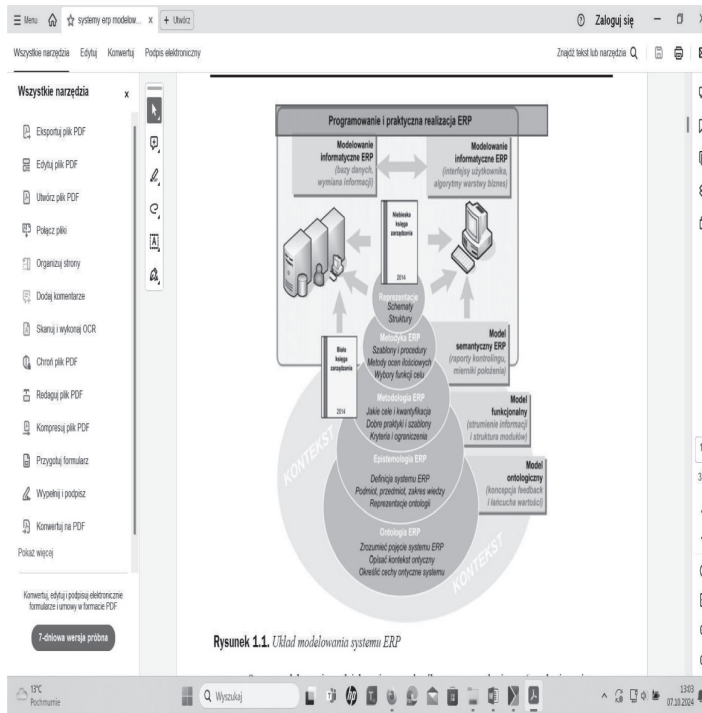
☰ Menu ⌂ ☆ systemy erp modelow... × + Utwórz
Zaloguj się
Wszystkie narzędzia Edytuj Konwertuj Podpis elektroniczny
Znajdź tekst lub narzędzia
Wszystkie narzędzia ×
Eksportuj plik PDF
Edytuj plik PDF
Utwórz plik PDF
Połącz pliki
Organizuj strony
Dodaj komentarze
Skanuj i wykonaj OCR
Chroń plik PDF
Redaguj plik PDF
Kompresuj plik PDF
Przygotuj formularz
Wypełnij i podpisz
Konwertuj na PDF
Pokaż więcej
Konwertuj, edytuj i podpisuj elektroniczne formularze i umowy w formacie PDF
7-dniowa wersja próbna

Programowanie i praktyczna realizacja ERP
Modelowanie informatyczne ERP (bazy danych, wymiana informacji)
Modelowanie informatyczne ERP (interfejsy użytkownika, algorytmy warstwy biznes)
Niebieska księga zarządzania 2014
Reprezentacje Schematy Struktury
Metodyka ERP Szablony i procedury Metody ocen ilościowych Wybory funkcji celu
Model semantyczny ERP (raporty kontrolingu, mierniki położenia)
Biała księga zarządzania 2014
Metodologia ERP Jakie cele i kwantyfikacja Dobre praktyki i szablony Kryteria i ograniczenia
Model funkcjonalny (strumienie informacji i struktura modułów)
KONTEKST
Epistemologia ERP Definicje systemu ERP Podmiot, przedmiot, zakres wiedzy Reprezentacje ontologii
Model ontologiczny (koncepcja feedback i łańcuchy wartości)
Ontologia ERP Zrozumieć pojęcie systemu ERP Opisać kontekst ontyczny Określić cechy ontyczne systemu
KONTEKST

Rysunek 1.1. Układ modelowania systemu ERP

13°C Pochmurnie
Wyszukaj
13:03 07.10.2024